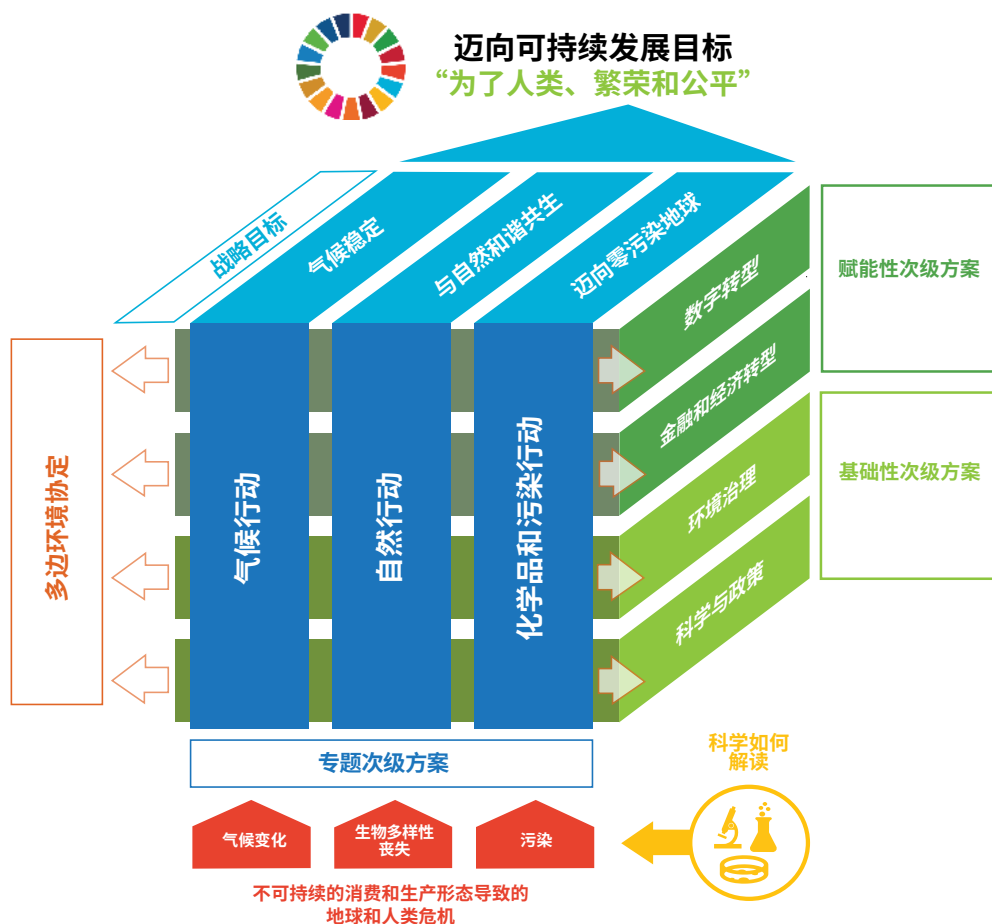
迈向可持续发展目标
“为了人类、繁荣和公平”

战略目标
气候稳定
与自然和谐共生
迈向零污染地球

数字转型
金融和经济转型
环境治理
科学与政策

赋能性次级方案
基础性次级方案

多边环境协定

气候行动
自然行动
化学品和污染行动

专题次级方案

科学如何解读

气候变化
生物多样性丧失
污染

不可持续的消费和生产形态导致的地球和人类危机